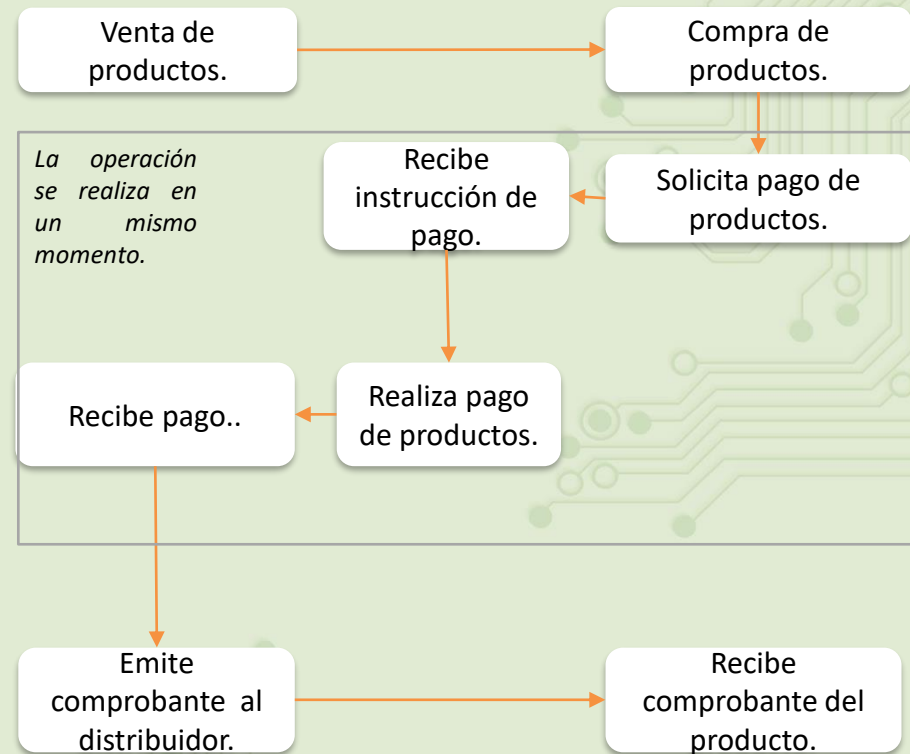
Venta de productos.

Compra de productos.

La operación se realiza en un mismo momento.

Recibe instrucción de pago.

Solicita pago de productos.

Recibe pago..

Realiza pago de productos.

Emite comprobante al distribuidor.

Recibe comprobante del producto.